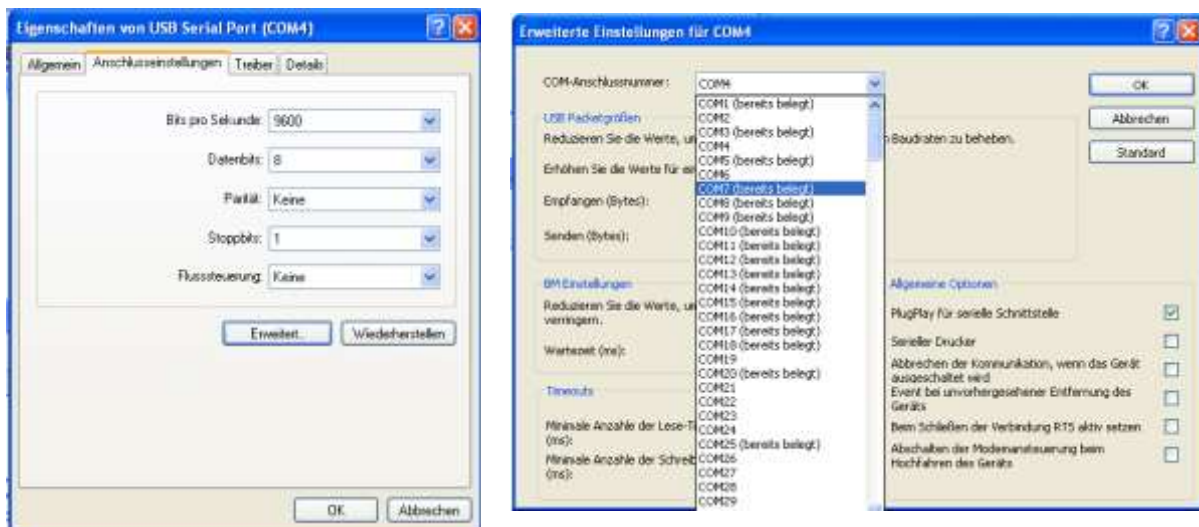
Eigenschaften von USB Serial Port (COM4)

Allgemein | Anschlusseinstellungen | Treiber | Details

Bits pro Sekunde: 9600

Datenbits: 8

Parität: Keine

Stoppbits: 1

Flusssteuerung: Keine

Erweitert... | Wiederherstellen

OK | Abbrechen

Erweiterte Einstellungen für COM4

COM-Anschlussnummer: COM4

OK

Abbrechen

Standard

USB Paketgrößen

Reduzieren Sie die Werte, u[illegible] Baudraten zu beheben.

Erhöhen Sie die Werte für e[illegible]

Empfangen (Bytes):

Senden (Bytes):

COM1 (bereits belegt)
COM2
COM3 (bereits belegt)
COM4
COM5 (bereits belegt)
COM6
COM7 (bereits belegt)
COM8 (bereits belegt)
COM9 (bereits belegt)
COM10 (bereits belegt)
COM11 (bereits belegt)
COM12 (bereits belegt)
COM13 (bereits belegt)
COM14 (bereits belegt)
COM15 (bereits belegt)
COM16 (bereits belegt)
COM17 (bereits belegt)
COM18 (bereits belegt)
COM19
COM20 (bereits belegt)
COM21
COM22
COM23
COM24
COM25 (bereits belegt)
COM26
COM27
COM28
COM29

BM Einstellungen

Reduzieren Sie die Werte, u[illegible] verringern.

Wartezeit (ms):

Timeouts

Minimale Anzahle der Lese-T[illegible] (ms):

Minimale Anzahle der Schreib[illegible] (ms):

Allgemeine Optionen

PlugPlay für serielle Schnittstelle

Serieller Drucker

Abbrechen der Kommunikation, wenn das Gerät ausgeschaltet wird

Event bei unvorhergesehener Entfernung des Geräts

Beim Schließen der Verbindung RTS aktiv setzen

Abschalten der Modemansteuerung beim Hochfahren des Geräts